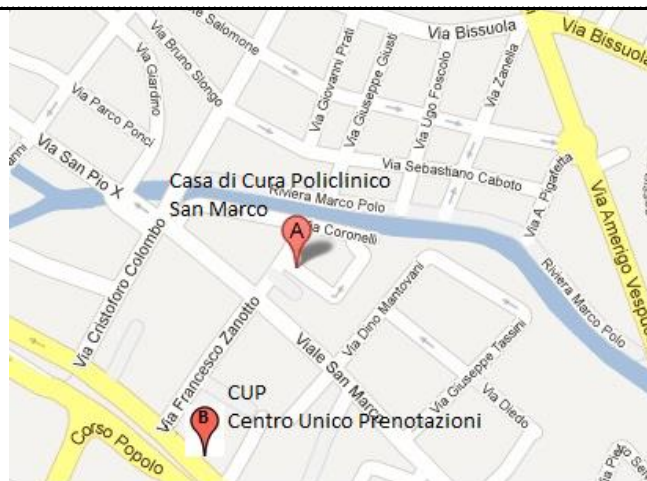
Salomone
Via Bissuola
Via Bissuola
Via Bruno Stongo
Via Giardino
Via Giovanni Prati
Via Giuseppe Giusti
Via Ugo Foscolo
Via Zanella
Via Parco Ponci
Via San Pio X
Via Sebastiano Caboto
Via A. Pigafetta
Casa di Cura Policlinico San Marco
Riviera Marco Polo
Via Coronelli
A
Via Amerigo Vespu
Via Cristoforo Colombo
Via Dino Mantovani
Riviera Marco Polo
Via Francesco Zanotto
Viale San Marco
Via Giuseppe Tassini
Via Diedo
CUP
Centro Unico Prenotazioni
B
Corso Popolo